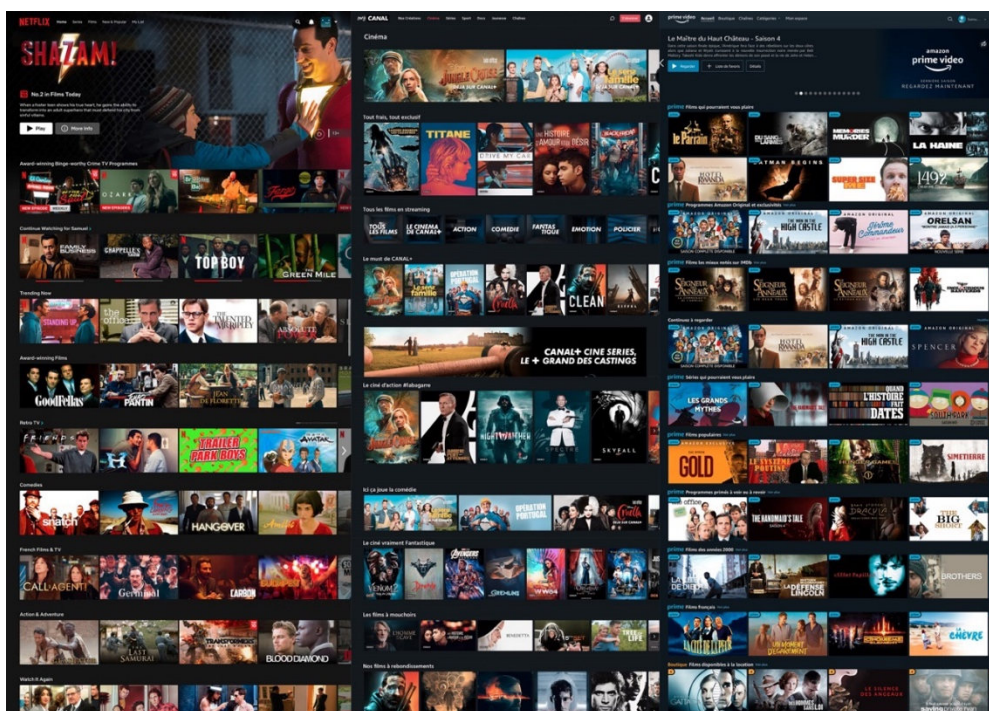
NETFLIX Home Series Films New & Popular My List

SHAZAM!

No. 2 in Films Today

Play More Info

Award-winning Binge-worthy Crime TV Programmes

OZARK Fargo

Continue Watching for Samuel

FAMILY BUSINESS CHAPPELLE'S SHOW TOP BOY GREEN MILE

Trending Now

the office THE TALENTED MR. RIPLEY ABSOLUTE

Award-winning Films

GoodFellas PANTIN JEAN DE FLORETTE

Retro TV

FRIENDS TRAILER PARK BOYS AVATAR

Comedies

snatch HANGOVER Amélie

French Films & TV

CALL MY AGENT! Germinal CARBON

Action & Adventure

THE LAST SAMURAI TRANSFORMERS BLOOD DIAMOND

Watch It Again

CANAL+ Nos Créations Cinéma Séries Sport Docs Jeunesse Chaînes

Cinéma

JUNGLE CRUISE

Tout frais, tout exclusif

TITANE DRIVE MY CAR HISTOIRE D'AMOUR ET DE DÉSIR

Tous les films en streaming

TOUS LES FILMS LE CINÉMA DE CANAL+ ACTION COMÉDIE FANTASTIQUE ÉMOTION POLICIER

Le must de CANAL+

La famille OPÉRATION PORTUGAL Cruella CLEAN

CANAL+ CINÉ SERIES, LE + GRAND DES CASTINGS

Le ciné d'action #labagarre

NIGHTWATCHER SPECTRE SKYFALL

Ici ça joue la comédie

OPÉRATION PORTUGAL Cruella

Le ciné vraiment fantastique

VENOM AVENGERS WW84

Les films à mouchoirs

Nos films à rebondissements

prime video Accueil Boutique Chaînes Catégories Mon espace

Le Maître du Haut Château - Saison 4

Regarder Liste de favoris Détails

amazon prime video REGARDEZ MAINTENANT

prime Films qui pourraient vous plaire

Le Parrain MEMORIES OF MURDER LA HAINE

BATMAN BEGINS SUPER SIZE ME 1492

prime Programmes Amazon Original et exclusivités

AMAZON ORIGINAL THE MAN IN THE HIGH CASTLE AMAZON ORIGINAL ORELSAN

prime Films les mieux notés sur IMDb

LE SEIGNEUR DES ANNEAUX LE SEIGNEUR DES ANNEAUX

Continuez à regarder

THE MAN IN THE HIGH CASTLE SPENCER

prime Séries qui pourraient vous plaire

LES GRANDS MYTHES L'HISTOIRE PAR LES DATES

prime Films populaires

GOLD SIMETIERRE

prime Programmes primés à voir ou à revoir

the office THE HANDMAID'S TALE DRACULA THE BIG SHORT

prime Films des années 2000

LA DÉFENSE LINCOLN BROTHERS

prime Films français

LE CHÈVRE

Boutique Films disponibles à la location